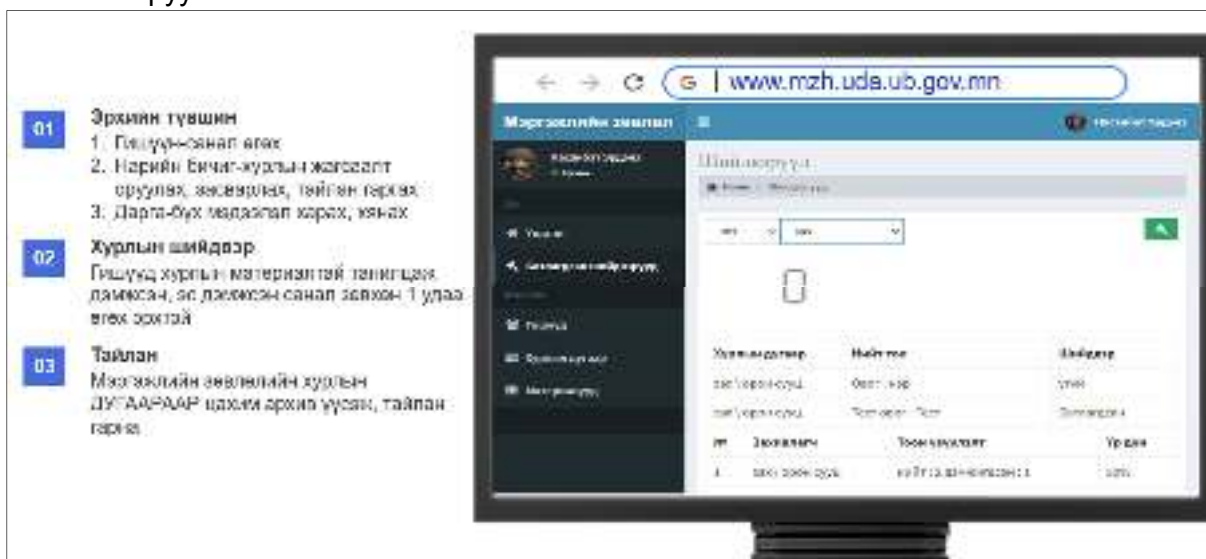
01
Эрхийн түвшин
1. Гишүүн-санал өгөх
2. Нарийн бичиг-хурлын жагсаалт оруулах, засварлах, тайлан гаргах
3. Дарга-бүх мэдээлэл харах, хянах

02
Хурлын шийдвэр
Гишүүд хурлын материалтай танилцаад дэмжсэн, эс дэмжсэн санал зөвхөн 1 удаа өгөх эрхтэй

03
Тайлан
Мэргэжлийн зөвлөлийн хурлын ДУГААРААР цахим архив үүсгэн, тайлан гаргана

www.mzh.uda.ub.gov.mn

Мэргэжлийн зөвлөл

Шийдвэр оруулах

0

| Хурлын огноо | Нийт тоо | Шийдвэр |
|---|---|---|
| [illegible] | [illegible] | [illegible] |
| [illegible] | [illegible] | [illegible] |

| № | Зөвлөлийн | Төсөл хэлэлцсэн | Үр дүн |
|---|---|---|---|
| 1 | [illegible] | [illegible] | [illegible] |